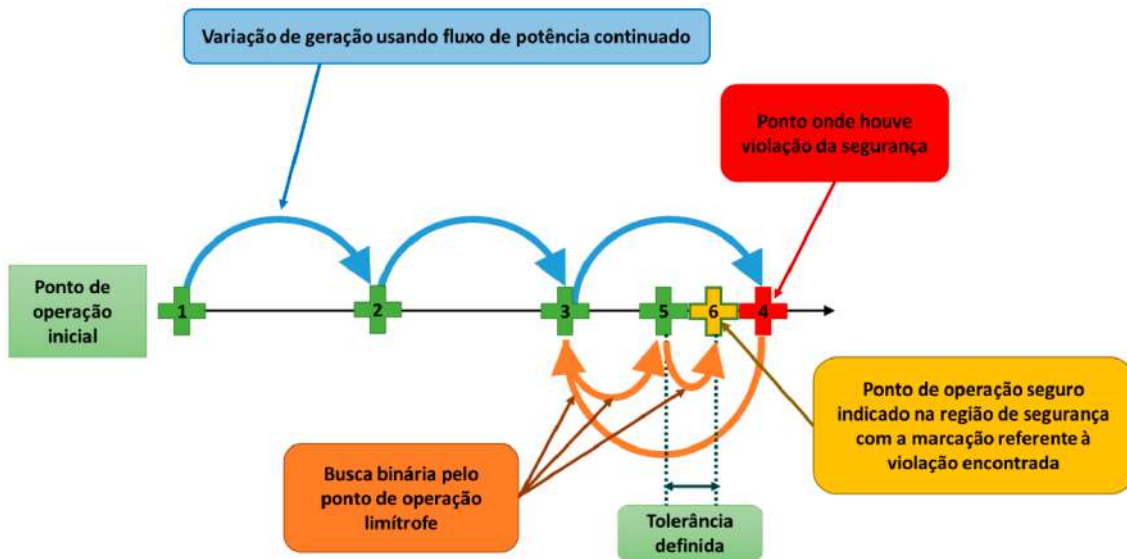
Variação de geração usando fluxo de potência continuado

Ponto onde houve violação da segurança

Ponto de operação inicial

1

2

3

5

6

4

Ponto de operação seguro indicado na região de segurança com a marcação referente à violação encontrada

Busca binária pelo ponto de operação limítrofe

Tolerância definida